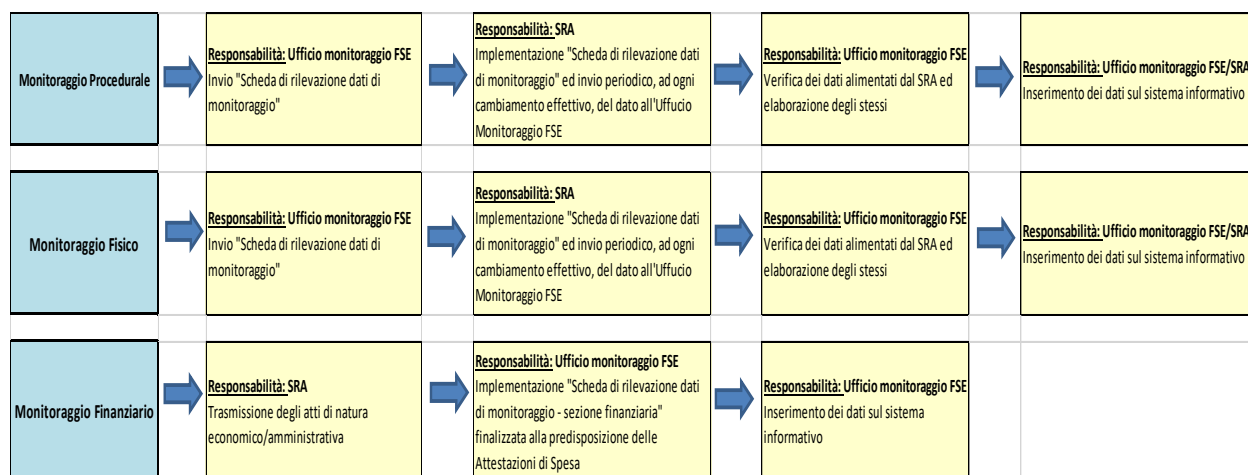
Monitoraggio Procedurale

Responsabilità: Ufficio monitoraggio FSE
Invio "Scheda di rilevazione dati di monitoraggio"

Responsabilità: SRA
Implementazione "Scheda di rilevazione dati di monitoraggio" ed invio periodico, ad ogni cambiamento effettivo, del dato all'Uffucio Monitoraggio FSE

Responsabilità: Ufficio monitoraggio FSE
Verifica dei dati alimentati dal SRA ed elaborazione degli stessi

Responsabilità: Ufficio monitoraggio FSE/SRA
Inserimento dei dati sul sistema informativo

Monitoraggio Fisico

Responsabilità: Ufficio monitoraggio FSE
Invio "Scheda di rilevazione dati di monitoraggio"

Responsabilità: SRA
Implementazione "Scheda di rilevazione dati di monitoraggio" ed invio periodico, ad ogni cambiamento effettivo, del dato all'Uffucio Monitoraggio FSE

Responsabilità: Ufficio monitoraggio FSE
Verifica dei dati alimentati dal SRA ed elaborazione degli stessi

Responsabilità: Ufficio monitoraggio FSE/SRA
Inserimento dei dati sul sistema informativo

Monitoraggio Finanziario

Responsabilità: SRA
Trasmissione degli atti di natura economico/amministrativa

Responsabilità: Ufficio monitoraggio FSE
Implementazione "Scheda di rilevazione dati di monitoraggio - sezione finanziaria" finalizzata alla predisposizione delle Attestazioni di Spesa

Responsabilità: Ufficio monitoraggio FSE
Inserimento dei dati sul sistema informativo